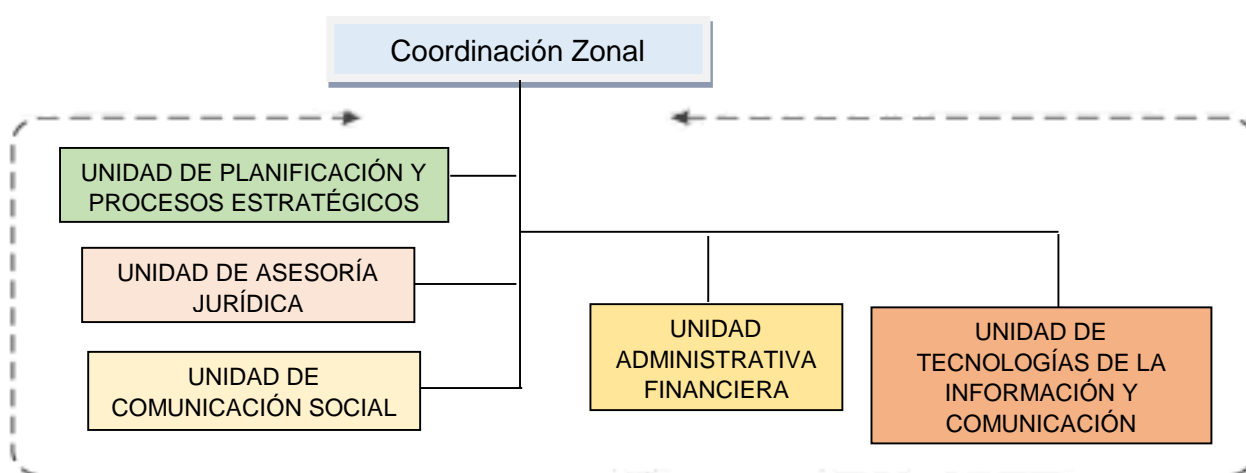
Coordinación Zonal

UNIDAD DE PLANIFICACIÓN Y PROCESOS ESTRATÉGICOS

UNIDAD DE ASESORÍA JURÍDICA

UNIDAD DE COMUNICACIÓN SOCIAL

UNIDAD ADMINISTRATIVA FINANCIERA

UNIDAD DE TECNOLOGÍAS DE LA INFORMACIÓN Y COMUNICACIÓN